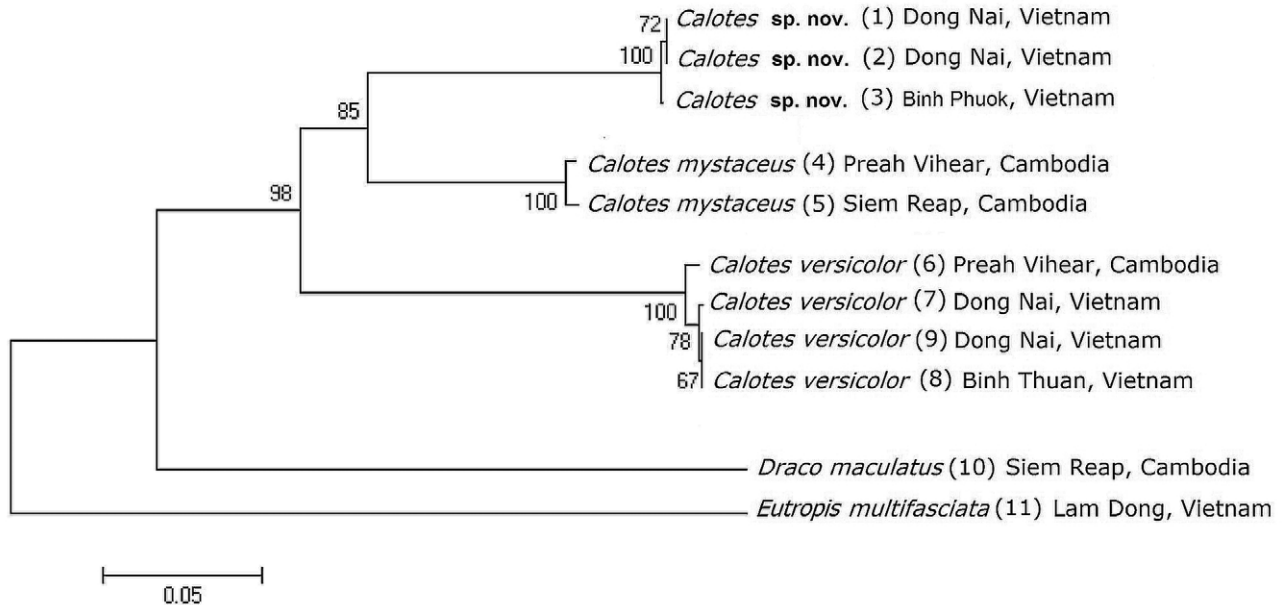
72 *Calotes* **sp. nov.** (1) Dong Nai, Vietnam
100 *Calotes* **sp. nov.** (2) Dong Nai, Vietnam
*Calotes* **sp. nov.** (3) Binh Phuok, Vietnam
85
*Calotes mystaceus* (4) Preah Vihear, Cambodia
98
100 *Calotes mystaceus* (5) Siem Reap, Cambodia
*Calotes versicolor* (6) Preah Vihear, Cambodia
100 *Calotes versicolor* (7) Dong Nai, Vietnam
78 *Calotes versicolor* (9) Dong Nai, Vietnam
67 *Calotes versicolor* (8) Binh Thuan, Vietnam
*Draco maculatus* (10) Siem Reap, Cambodia
*Eutropis multifasciata* (11) Lam Dong, Vietnam
0.05